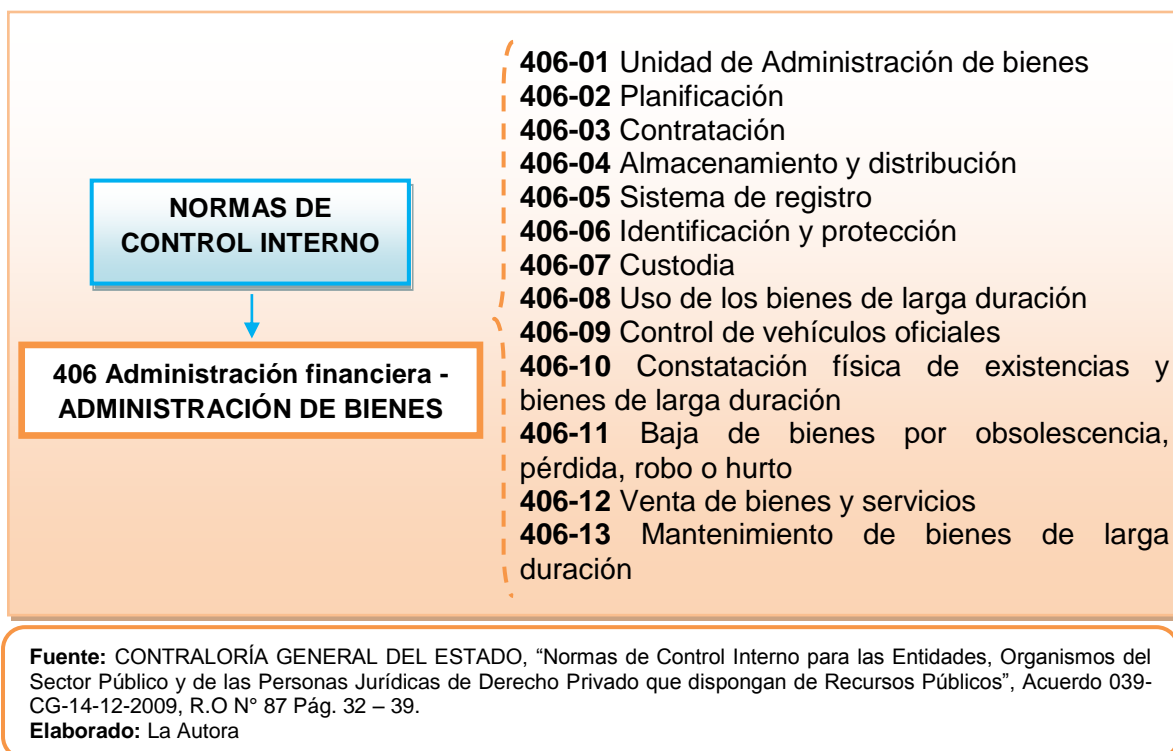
NORMAS DE CONTROL INTERNO

406 Administración financiera - ADMINISTRACIÓN DE BIENES

406-01 Unidad de Administración de bienes
406-02 Planificación
406-03 Contratación
406-04 Almacenamiento y distribución
406-05 Sistema de registro
406-06 Identificación y protección
406-07 Custodia
406-08 Uso de los bienes de larga duración
406-09 Control de vehículos oficiales
406-10 Constatación física de existencias y bienes de larga duración
406-11 Baja de bienes por obsolescencia, pérdida, robo o hurto
406-12 Venta de bienes y servicios
406-13 Mantenimiento de bienes de larga duración

Fuente: CONTRALORÍA GENERAL DEL ESTADO, “Normas de Control Interno para las Entidades, Organismos del Sector Público y de las Personas Jurídicas de Derecho Privado que dispongan de Recursos Públicos”, Acuerdo 039-CG-14-12-2009, R.O N° 87 Pág. 32 – 39.
Elaborado: La Autora